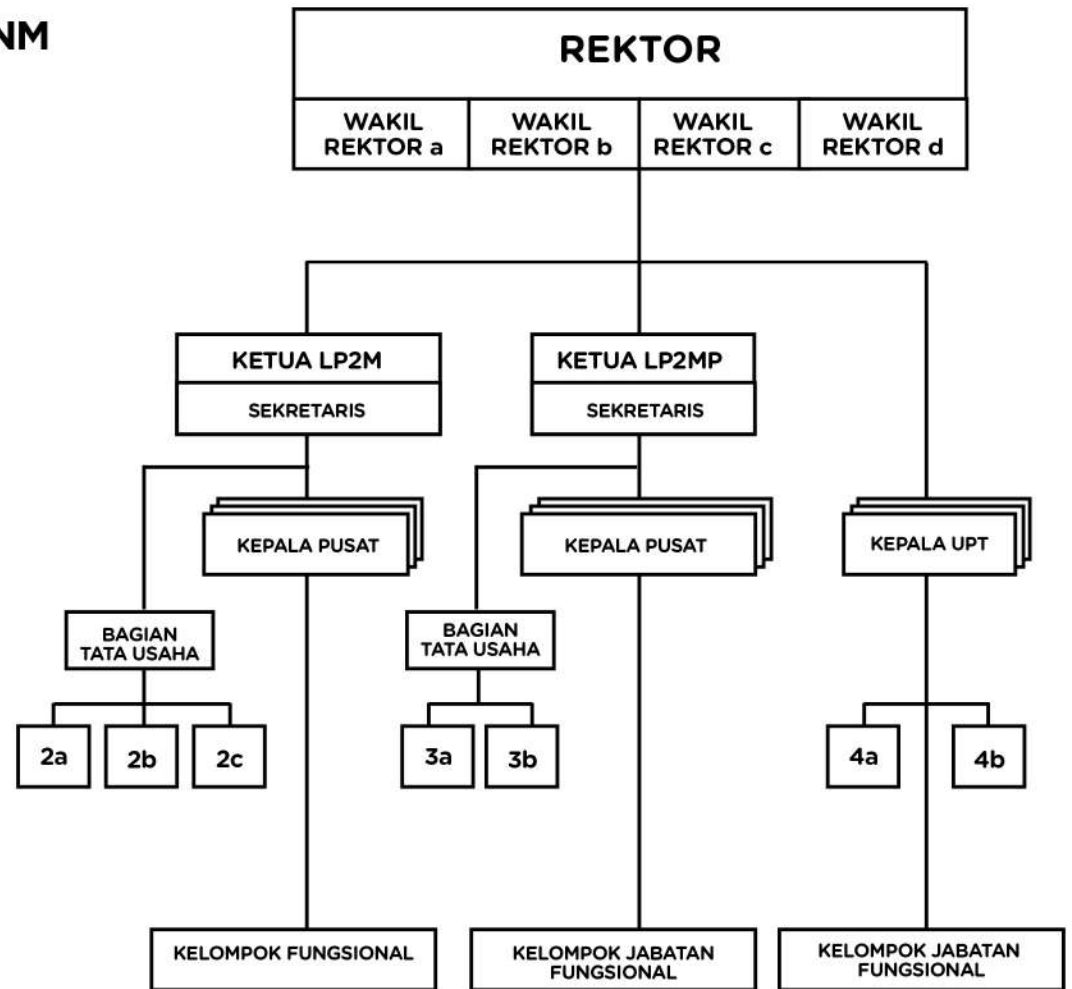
NM

REKTOR

WAKIL REKTOR a
WAKIL REKTOR b
WAKIL REKTOR c
WAKIL REKTOR d

KETUA LP2M
SEKRETARIS

KETUA LP2MP
SEKRETARIS

KEPALA PUSAT

KEPALA PUSAT

KEPALA UPT

BAGIAN TATA USAHA

BAGIAN TATA USAHA

2a
2b
2c

3a
3b

4a
4b

KELOMPOK FUNGSIONAL

KELOMPOK JABATAN FUNGSIONAL

KELOMPOK JABATAN FUNGSIONAL